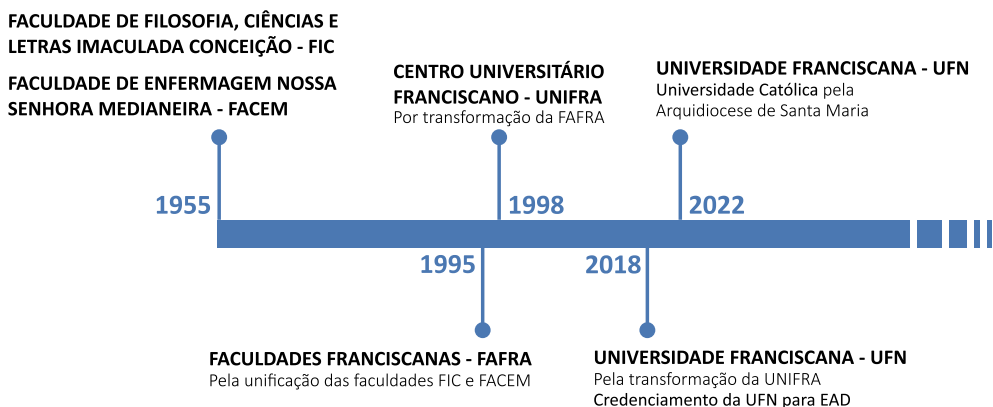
FACULDADE DE FILOSOFIA, CIÊNCIAS E LETRAS IMACULADA CONCEIÇÃO - FIC

FACULDADE DE ENFERMAGEM NOSSA SENHORA MEDIANEIRA - FACEM

1955

CENTRO UNIVERSITÁRIO FRANCISCANO - UNIFRA
Por transformação da FAFRA

1998

UNIVERSIDADE FRANCISCANA - UFN
Universidade Católica pela Arquidiocese de Santa Maria

2022

1995

FACULDADES FRANCISCANAS - FAFRA
Pela unificação das faculdades FIC e FACEM

2018

UNIVERSIDADE FRANCISCANA - UFN
Pela transformação da UNIFRA
Credenciamento da UFN para EAD